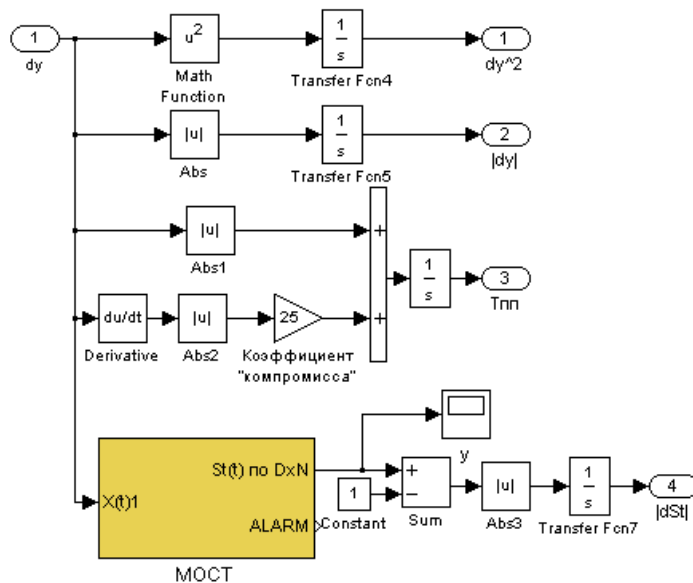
1
dy
$u^2$
Math Function
$\frac{1}{s}$
Transfer Fcn4
1
dy^2
|u|
Abs
$\frac{1}{s}$
Transfer Fcn5
2
|dy|
|u|
Abs1
+
+
$\frac{1}{s}$
3
Tпп
du/dt
Derivative
|u|
Abs2
25
Коэффициент "компромисса"
y
X(t)1
St(t) по DxN
ALARM
МОСТ
1
Constant
+
−
Sum
|u|
Abs3
$\frac{1}{s}$
Transfer Fcn7
4
|dSt|